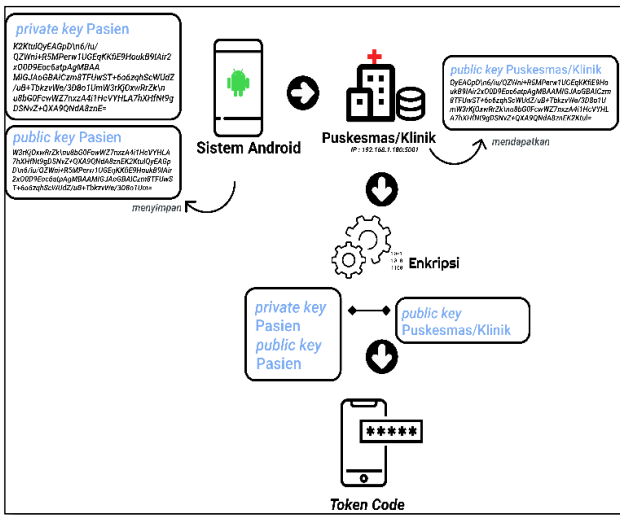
private key Pasien

K2KtulQyEAGpD\n6/iu/QZWnJ+R5MPerw1UGEqKK6E9HoukB9IAir2xO0D9Eoc6atpAgMBAA MIGJAoGBAICzm8TFUwST+6o6zqhScWUdZ/uB+TbkzvWe/3D8o1UmW3rKjOxwRrZk\nu8bG0FcwWZ7nzzA4i1HcVYHLA7hXHfN9gDSNvZ+QXA9QNdA8znE=

public key Pasien

W3rKjOxwRrZk\nu8bG0FcwWZ7nzzA4i1HcVYHLA7hXHfN9gDSNvZ+QXA9QNdA8znEK2KtulQyEAGpD\n6/iu/QZWnJ+R5MPerw1UGEqKK6E9HoukB9IAir2xO0D9Eoc6atpAgMBAAMIGJAoGBAICzm8TFUwST+6o6zqhScWUdZ/uB+TbkzvWe/3D8o1Um=

menyimpan

Sistem Android

Puskesmas/Klinik

IP : 192.168.1.180:5001

public key Puskesmas/Klinik

QyEAGpD\n6/iu/QZWnJ+R5MPerw1UGEqKK6E9HoukB9IAir2xO0D9Eoc6atpAgMBAAMIGJAoGBAICzm8TFUwST+6o6zqhScWUdZ/uB+TbkzvWe/3D8o1UmW3rKjOxwRrZk\nu8bG0FcwWZ7nzzA4i1HcVYHLA7hXHfN9gDSNvZ+QXA9QNdA8znEK2Ktul=

mendapatkan

Enkripsi

private key Pasien
public key Pasien

public key Puskesmas/Klinik

*****

Token Code